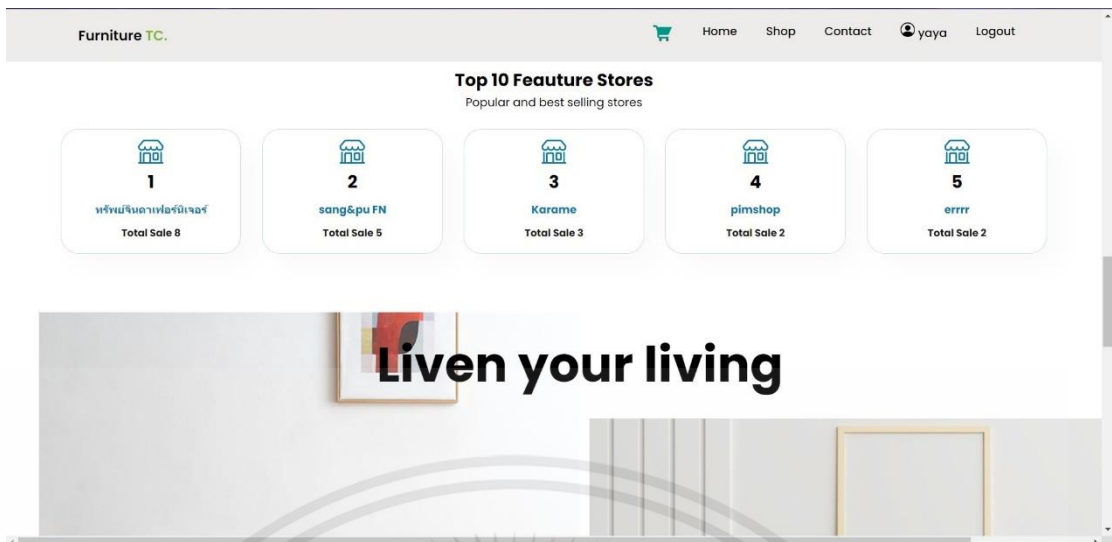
Furniture TC.

Home Shop Contact yaya Logout

Top 10 Feauture Stores

Popular and best selling stores

1
ทรัพย์จินดาเฟอร์นิเจอร์
Total Sale 8

2
sang&pu FN
Total Sale 5

3
Karame
Total Sale 3

4
pimshop
Total Sale 2

5
errrr
Total Sale 2

Liven your living